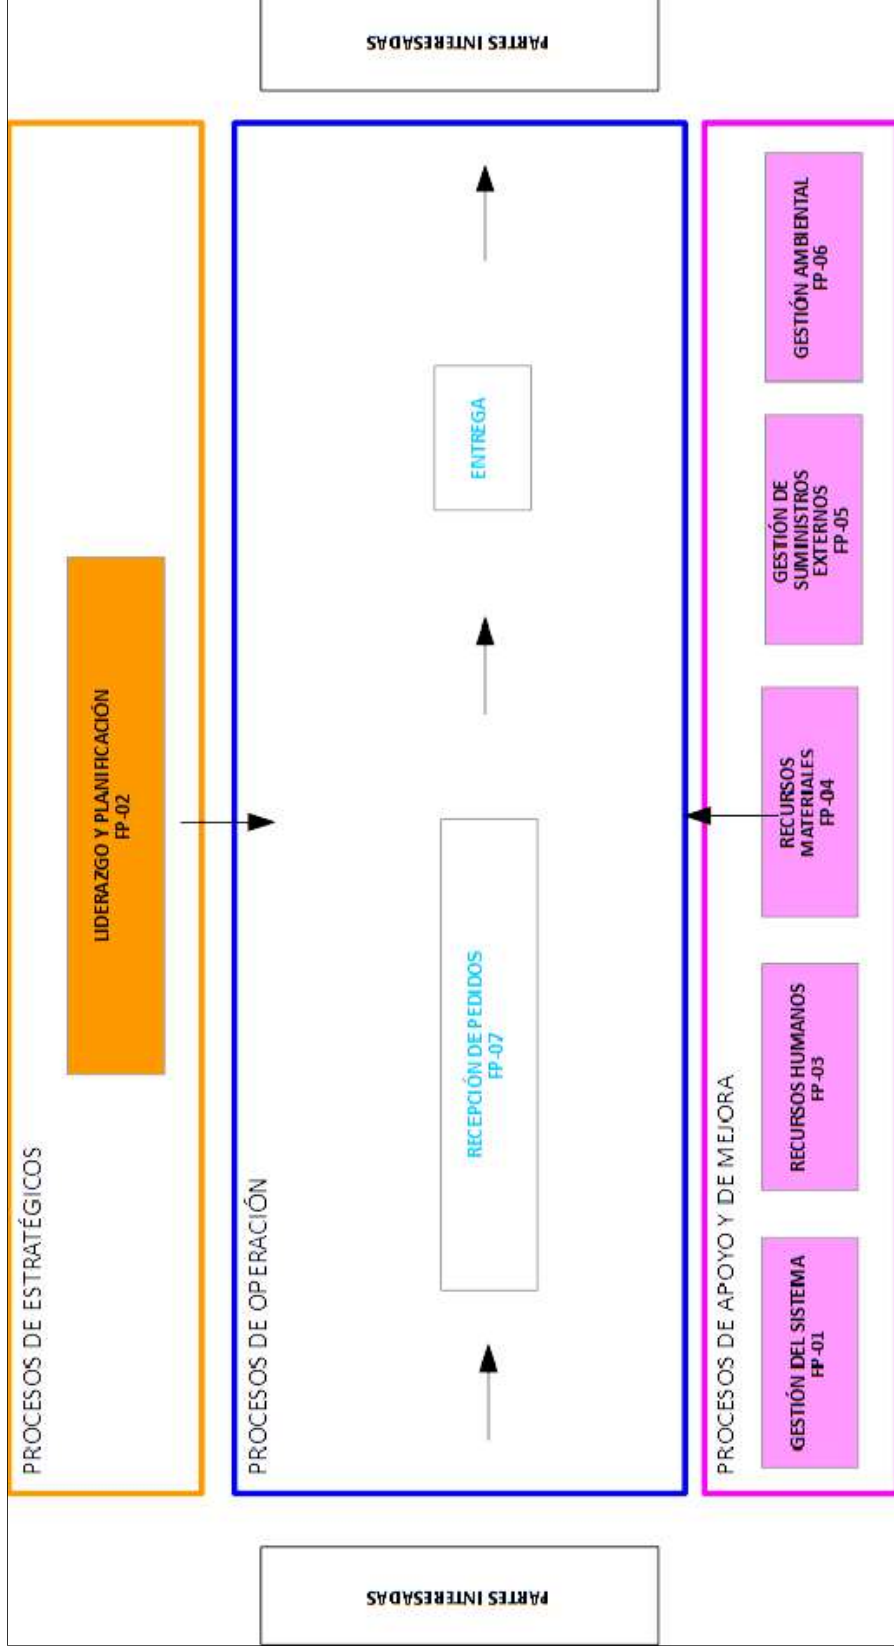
PARTES INTERESADAS

PROCESOS DE ESTRATÉGICOS

LIDERAZGO Y PLANIFICACIÓN
FP-02

PROCESOS DE OPERACIÓN

RECEPCIÓN DE PEDIDOS
FP-07

ENTREGA

PROCESOS DE APOYO Y DE MEJORA

GESTIÓN DEL SISTEMA
FP-01

RECURSOS HUMANOS
FP-03

RECURSOS MATERIALES
FP-04

GESTIÓN DE SUMINISTROS EXTERNOS
FP-05

GESTIÓN AMBIENTAL
FP-06

PARTES INTERESADAS